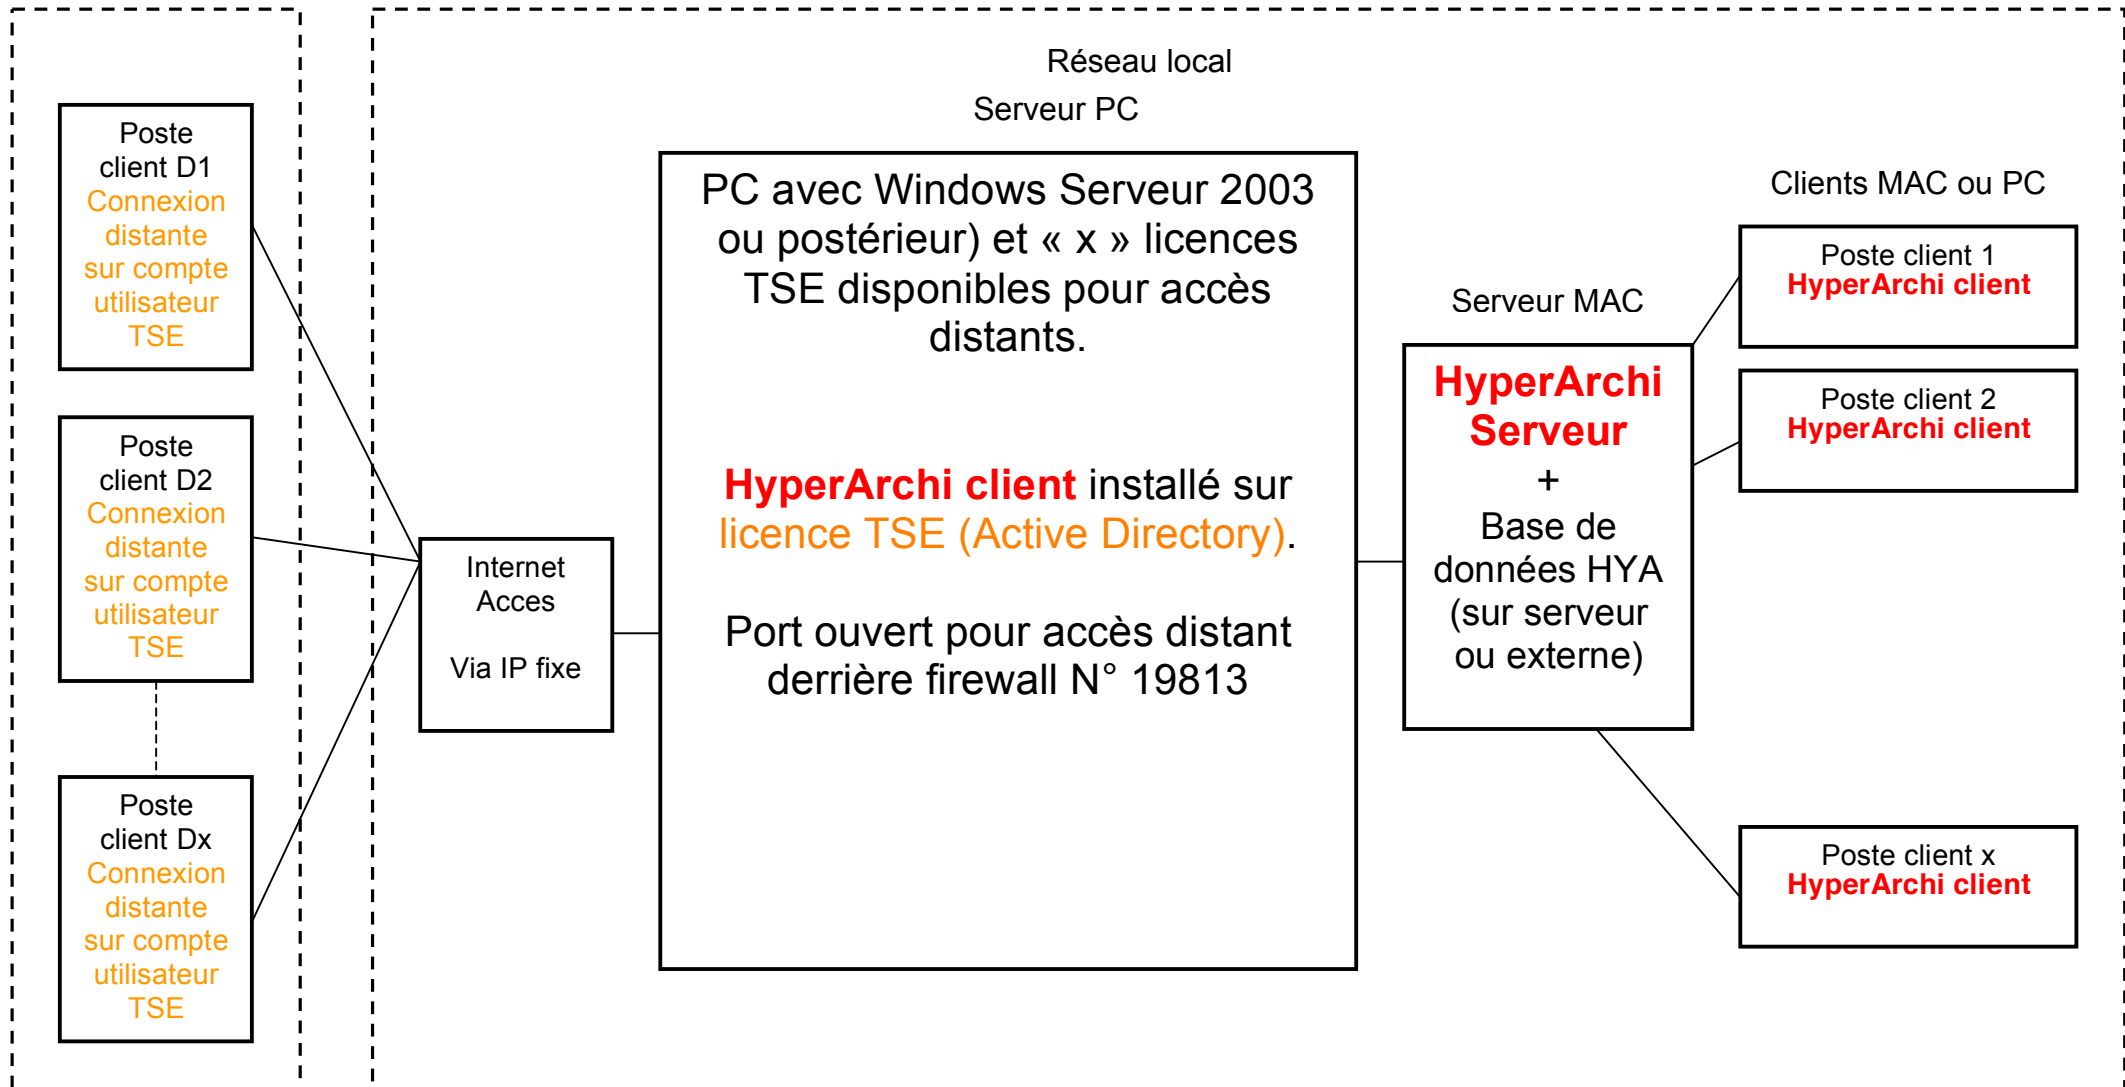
Poste client D1
Connexion distante sur compte utilisateur TSE

Poste client D2
Connexion distante sur compte utilisateur TSE

Poste client Dx
Connexion distante sur compte utilisateur TSE

Réseau local

Serveur PC

Internet Acces

Via IP fixe

PC avec Windows Serveur 2003 ou postérieur) et « x » licences TSE disponibles pour accès distants.

HyperArchi client installé sur licence TSE (Active Directory).

Port ouvert pour accès distant derrière firewall N° 19813

Serveur MAC

HyperArchi Serveur
+
Base de données HYA (sur serveur ou externe)

Clients MAC ou PC

Poste client 1
HyperArchi client

Poste client 2
HyperArchi client

Poste client x
HyperArchi client